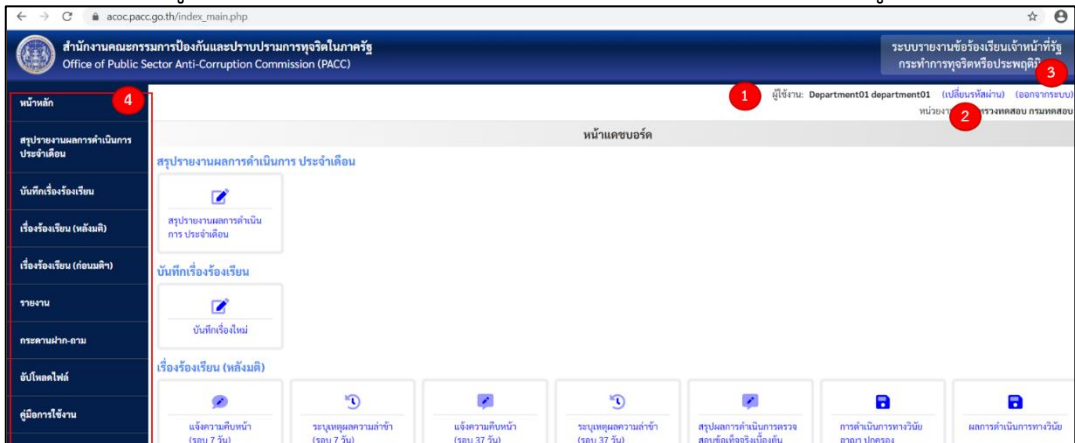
acoc.pacc.go.th/index_main.php

สำนักงานคณะกรรมการป้องกันและปราบปรามการทุจริตในภาครัฐ
Office of Public Sector Anti-Corruption Commission (PACC)

ระบบรายงานข้อร้องเรียนเจ้าหน้าที่รัฐ กระทำการทุจริตหรือประพฤติมิ

3

1 ผู้ใช้งาน: Department01 department01 (เปลี่ยนรหัสผ่าน) (ออกจากระบบ)
หน่วยงา 2 กรวงทดสอบ กรมทดสอบ

4
หน้าหลัก
สรุปรายงานผลการดำเนินการ ประจำเดือน
บันทึกเรื่องร้องเรียน
เรื่องร้องเรียน (หลังมติ)
เรื่องร้องเรียน (ก่อนมติ)
รายงาน
กระดานฝาก-ถาม
อัปโหลดไฟล์
คู่มือการใช้งาน

หน้าแดชบอร์ด

สรุปรายงานผลการดำเนินการ ประจำเดือน
สรุปรายงานผลการดำเนินการ ประจำเดือน

บันทึกเรื่องร้องเรียน
บันทึกเรื่องใหม่

เรื่องร้องเรียน (หลังมติ)
แจ้งความคืบหน้า (รอบ 7 วัน)
ระบุเหตุผลความล่าช้า (รอบ 7 วัน)
แจ้งความคืบหน้า (รอบ 37 วัน)
ระบุเหตุผลความล่าช้า (รอบ 37 วัน)
สรุปผลการดำเนินการตรวจสอบข้อเท็จจริงเบื้องต้น
การดำเนินการทางวินัย อาญา ปกครอง
ผลการดำเนินการทางวินัย